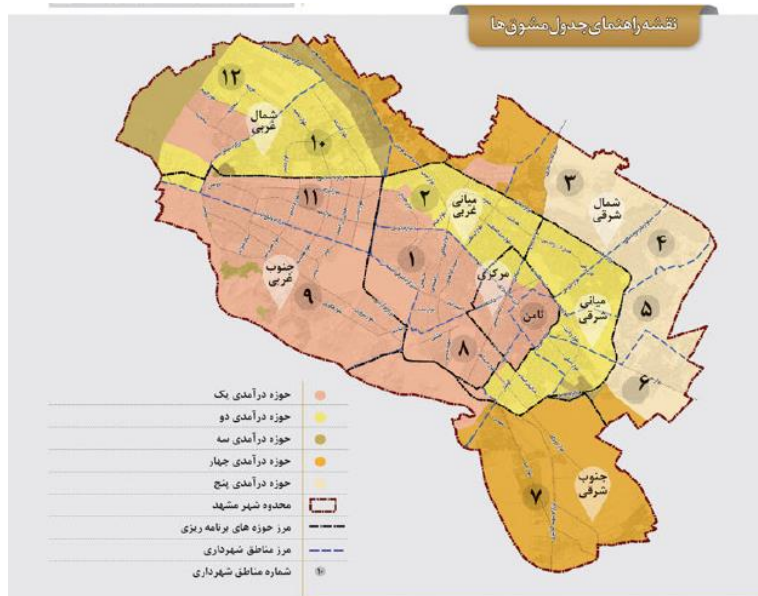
نقشه راهنمای جدول مشوق‌ها

۱۲
شمال غربی
۱۰
۱۱
۲
میانی غربی
۳
شمال شرقی
۴
۱
مرکزی
جنوب غربی
۹
ثامن
میانی شرقی
۵
۸
۶
جنوب شرقی
۷

حوزه درآمدی یک
حوزه درآمدی دو
حوزه درآمدی سه
حوزه درآمدی چهار
حوزه درآمدی پنج
محدوده شهر مشهد
مرز حوزه های برنامه ریزی
مرز مناطق شهرداری
شماره مناطق شهرداری